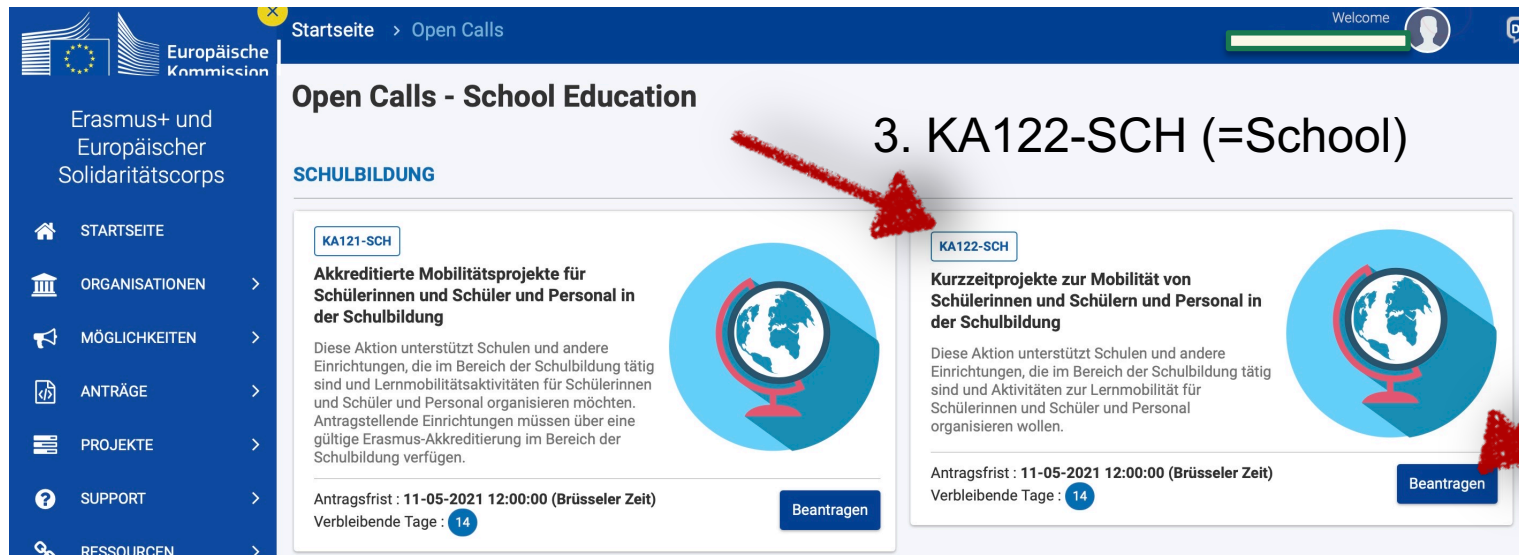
Europäische Kommission

Erasmus+ und Europäischer Solidaritätscorps

STARTSEITE

ORGANISATIONEN

MÖGLICHKEITEN

ANTRÄGE

PROJEKTE

SUPPORT

RESSOURCEN

Startseite > Open Calls

Welcome

Open Calls - School Education

3. KA122-SCH (=School)

SCHULBILDUNG

KA121-SCH

Akkreditierte Mobilitätsprojekte für Schülerinnen und Schüler und Personal in der Schulbildung

Diese Aktion unterstützt Schulen und andere Einrichtungen, die im Bereich der Schulbildung tätig sind und Lernmobilitätsaktivitäten für Schülerinnen und Schüler und Personal organisieren möchten. Antragstellende Einrichtungen müssen über eine gültige Erasmus-Akkreditierung im Bereich der Schulbildung verfügen.

Antragsfrist : 11-05-2021 12:00:00 (Brüsseler Zeit)
Verbleibende Tage : 14

Beantragen

KA122-SCH

Kurzzeitprojekte zur Mobilität von Schülerinnen und Schülern und Personal in der Schulbildung

Diese Aktion unterstützt Schulen und andere Einrichtungen, die im Bereich der Schulbildung tätig sind und Aktivitäten zur Lernmobilität für Schülerinnen und Schüler und Personal organisieren wollen.

Antragsfrist : 11-05-2021 12:00:00 (Brüsseler Zeit)
Verbleibende Tage : 14

Beantragen